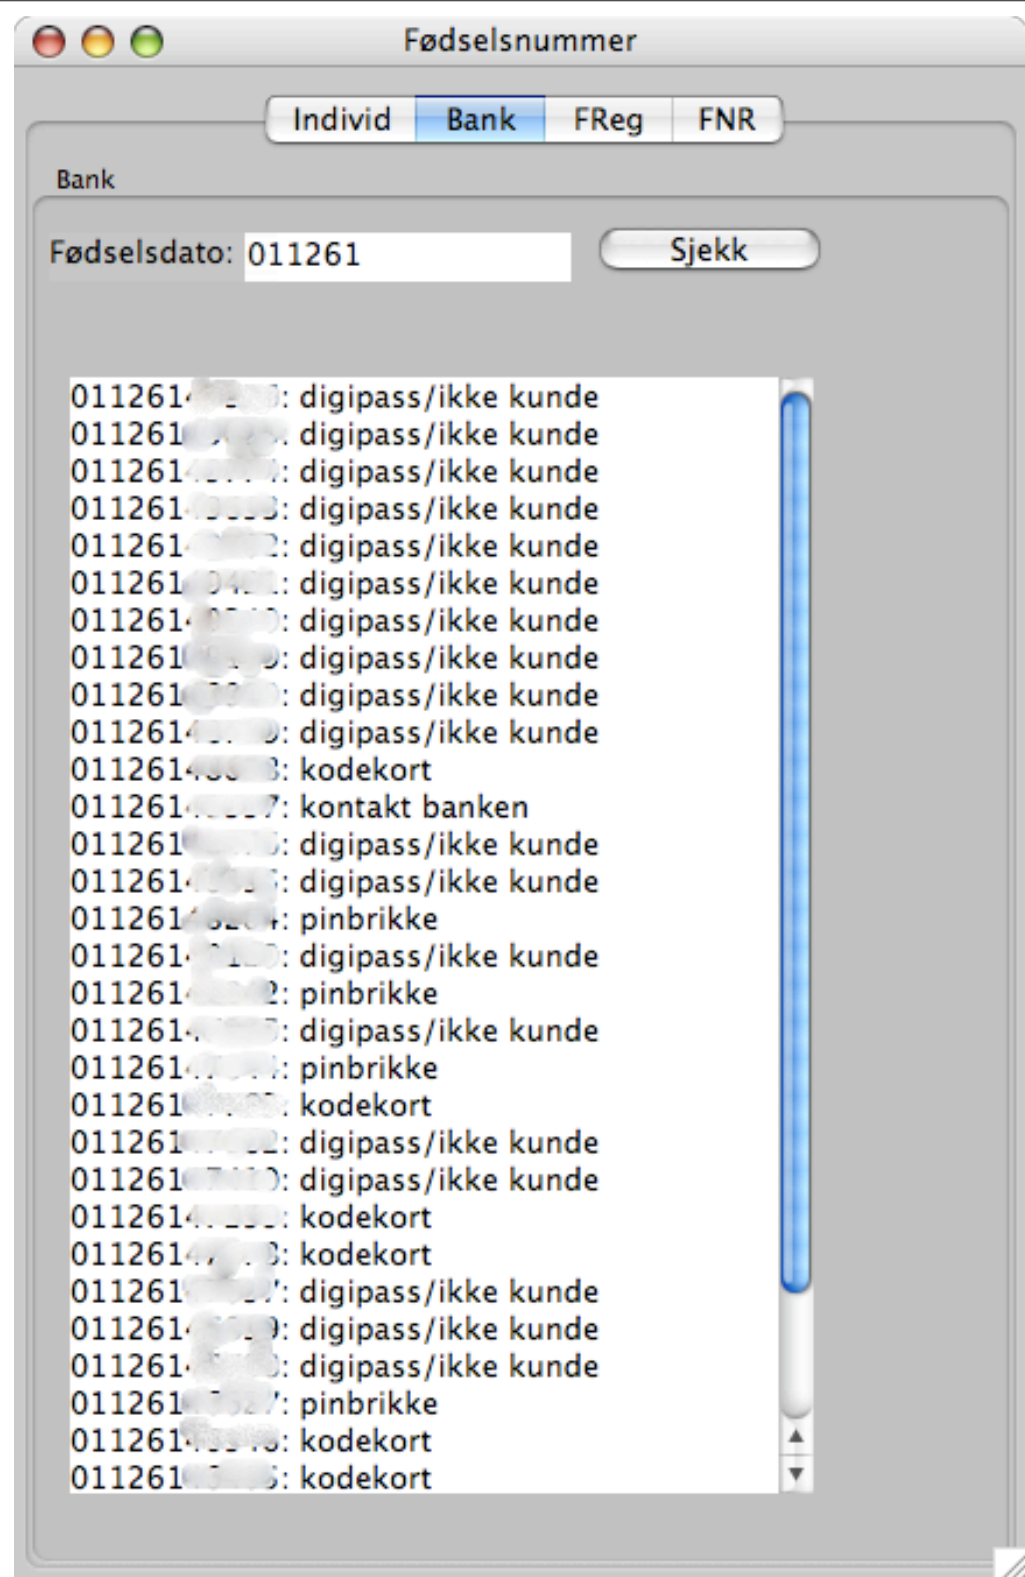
Fødselsnummer

Individ | Bank | FReg | FNR

Bank

Fødselsdato: 011261

Sjekk

011261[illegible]: digipass/ikke kunde
011261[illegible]: digipass/ikke kunde
011261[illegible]: digipass/ikke kunde
011261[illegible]: digipass/ikke kunde
011261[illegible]: digipass/ikke kunde
011261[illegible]: digipass/ikke kunde
011261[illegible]: digipass/ikke kunde
011261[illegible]: digipass/ikke kunde
011261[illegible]: digipass/ikke kunde
011261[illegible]: digipass/ikke kunde
011261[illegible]: kodekort
011261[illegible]: kontakt banken
011261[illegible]: digipass/ikke kunde
011261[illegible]: digipass/ikke kunde
011261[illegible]: pinbrikke
011261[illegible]: digipass/ikke kunde
011261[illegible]: pinbrikke
011261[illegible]: digipass/ikke kunde
011261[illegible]: pinbrikke
011261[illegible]: kodekort
011261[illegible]: digipass/ikke kunde
011261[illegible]: digipass/ikke kunde
011261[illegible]: kodekort
011261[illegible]: kodekort
011261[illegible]: digipass/ikke kunde
011261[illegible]: digipass/ikke kunde
011261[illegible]: digipass/ikke kunde
011261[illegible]: pinbrikke
011261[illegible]: kodekort
011261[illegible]: kodekort